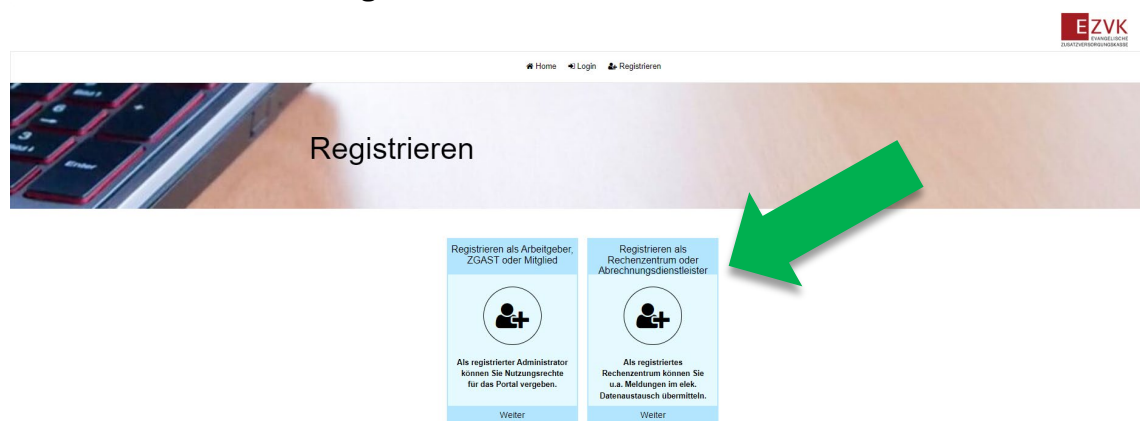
EZVK
EVANGELISCHE ZUSATZVERSORGUNGSKASSE

Home Login Registrieren

Registrieren

Registrieren als Arbeitgeber, ZGAST oder Mitglied

Als registrierter Administrator können Sie Nutzungsrechte für das Portal vergeben.

Weiter

Registrieren als Rechenzentrum oder Abrechnungsdienstleister

Als registriertes Rechenzentrum können Sie u.a. Meldungen im elek. Datenaustausch übermitteln.

Weiter